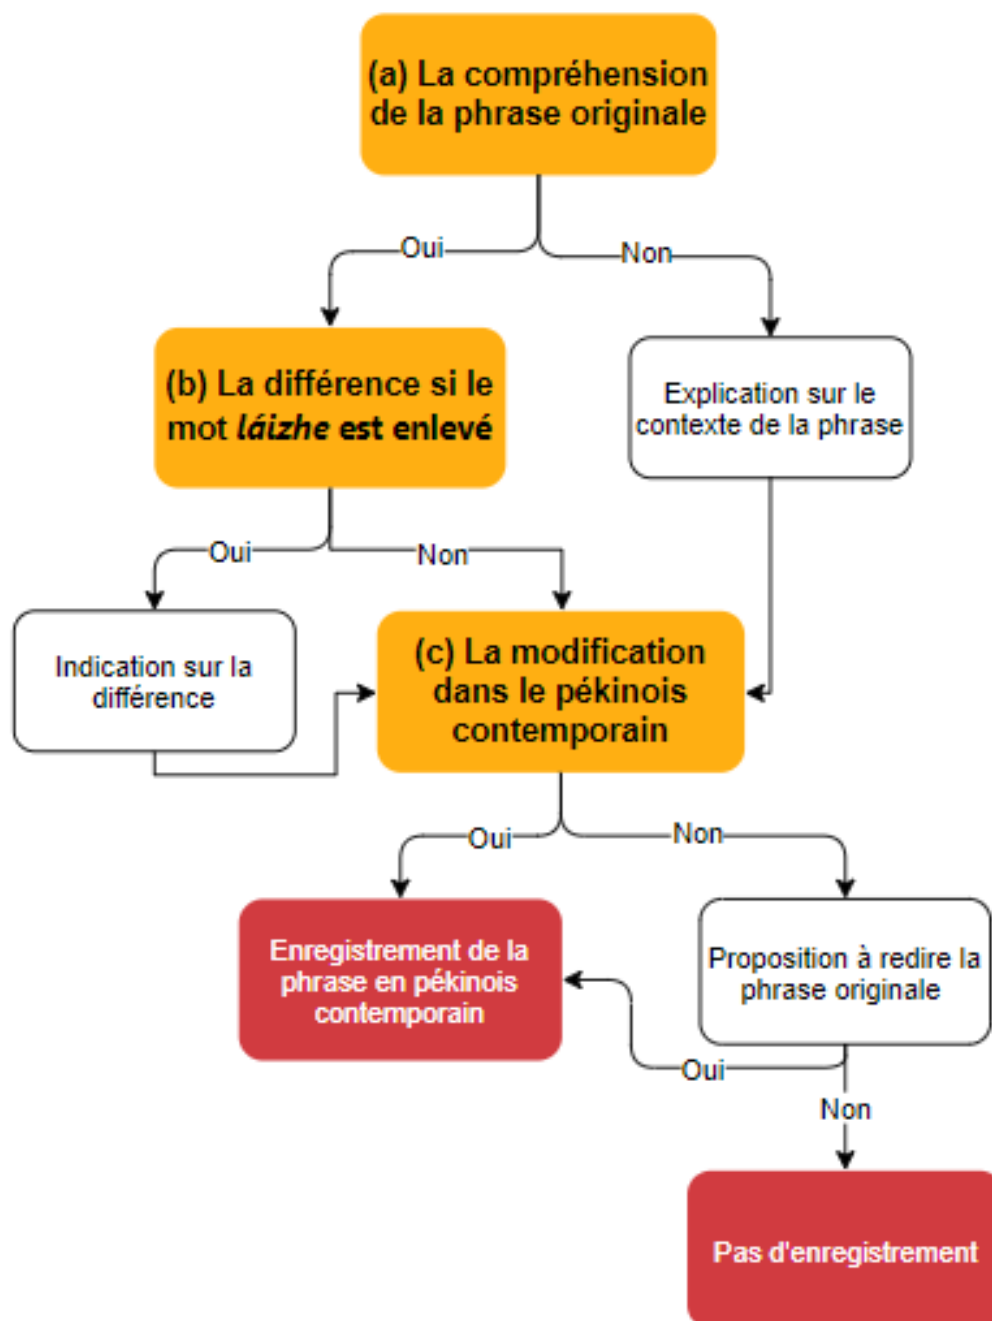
(a) La compréhension de la phrase originale

Oui

Non

(b) La différence si le mot *láizhe* est enlevé

Explication sur le contexte de la phrase

Oui

Non

Indication sur la différence

(c) La modification dans le pékinois contemporain

Oui

Non

Enregistrement de la phrase en pékinois contemporain

Proposition à redire la phrase originale

Oui

Non

Pas d'enregistrement